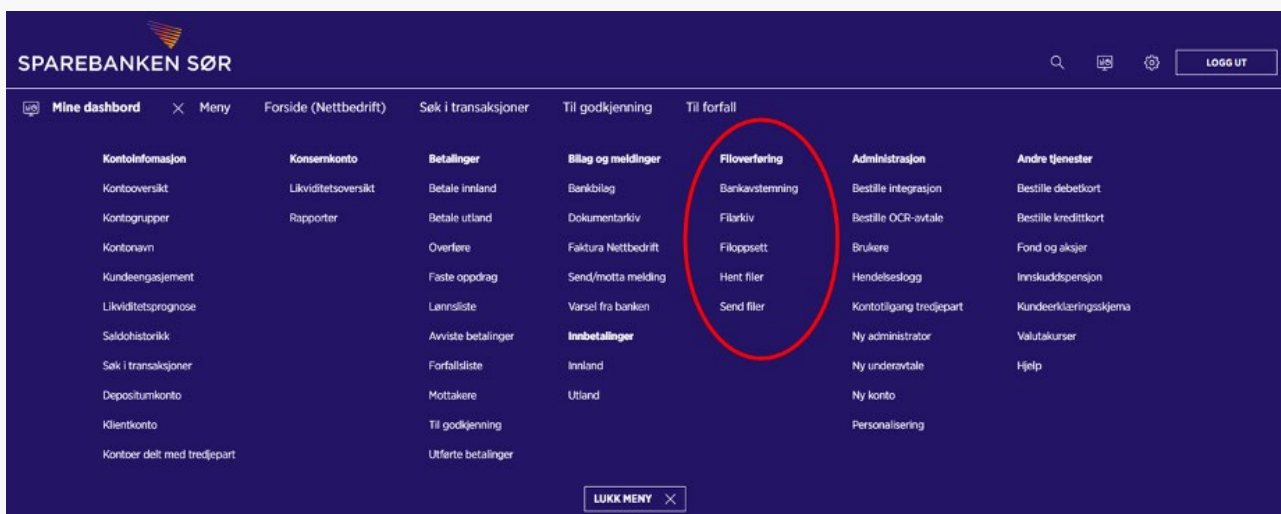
SPAREBANKEN SØR

LOGG UT

Mine dashbord
Meny
Forside (Nettbedrift)
Søk i transaksjoner
Til godkjenning
Til forfall

Kontoinfomasjon
Kontooversikt
Kontogrupper
Kontonavn
Kundeengasjement
Likviditetsprognose
Saldohistorikk
Søk i transaksjoner
Depositumkonto
Klientkonto
Kontoer delt med tredjepart

Konsernkonto
Likviditetsoversikt
Rapporter

Betalinger
Betale innland
Betale utland
Overføre
Faste oppdrag
Lønnsliste
Avviste betalinger
Forfallsliste
Mottakere
Til godkjenning
Utførte betalinger

Bilag og meldinger
Bankbilag
Dokumentarkiv
Faktura Nettbedrift
Send/motta melding
Varsel fra banken
Innbetalinger
Innland
Utland

Filoverføring
Bankavstemning
Filarkiv
Filoppsett
Hent filer
Send filer

Administrasjon
Bestille integrasjon
Bestille OCR-avtale
Brukere
Hendelseslogg
Kontotilgang tredjepart
Ny administrator
Ny underavtale
Ny konto
Personalisering

Andre tjenester
Bestille debetkort
Bestille kredittkort
Fond og aksjer
Innskuddspensjon
Kundeerklæringsskjema
Valutakurser
Hjelp

LUKK MENY